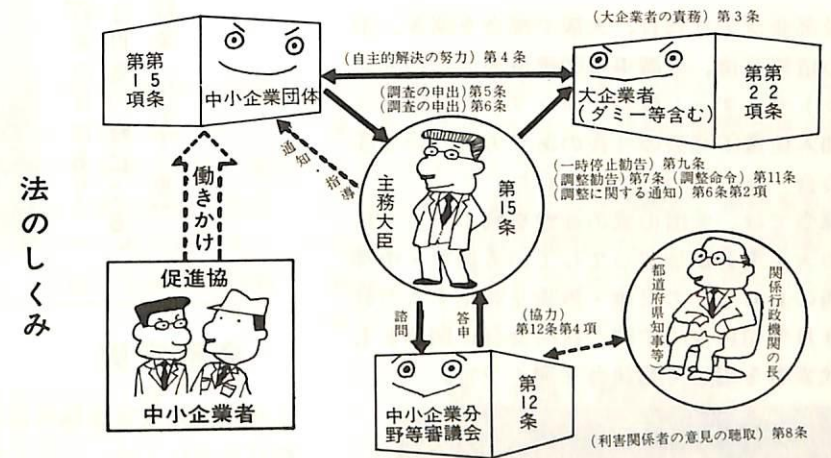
法のしくみ

第1項
第15条

中小企業団体

(自主的解決の努力) 第4条

(大企業者の責務) 第3条

大企業者
(ダミー等含む)

第2項
第2条

(調査の申出) 第5条
(調査の申出) 第6条

通知・指導

働きかけ

主務大臣

第15条

(一時停止勧告) 第九条
(調整勧告) 第7条 (調整命令) 第11条
(調整に関する通知) 第6条第2項

促進協

中小企業者

諮問

答申

(協力)
第12条第4項

関係行政機関の長
(都道府県知事等)

中小企業分野等審議会

第12条

(利害関係者の意見の聴取) 第8条